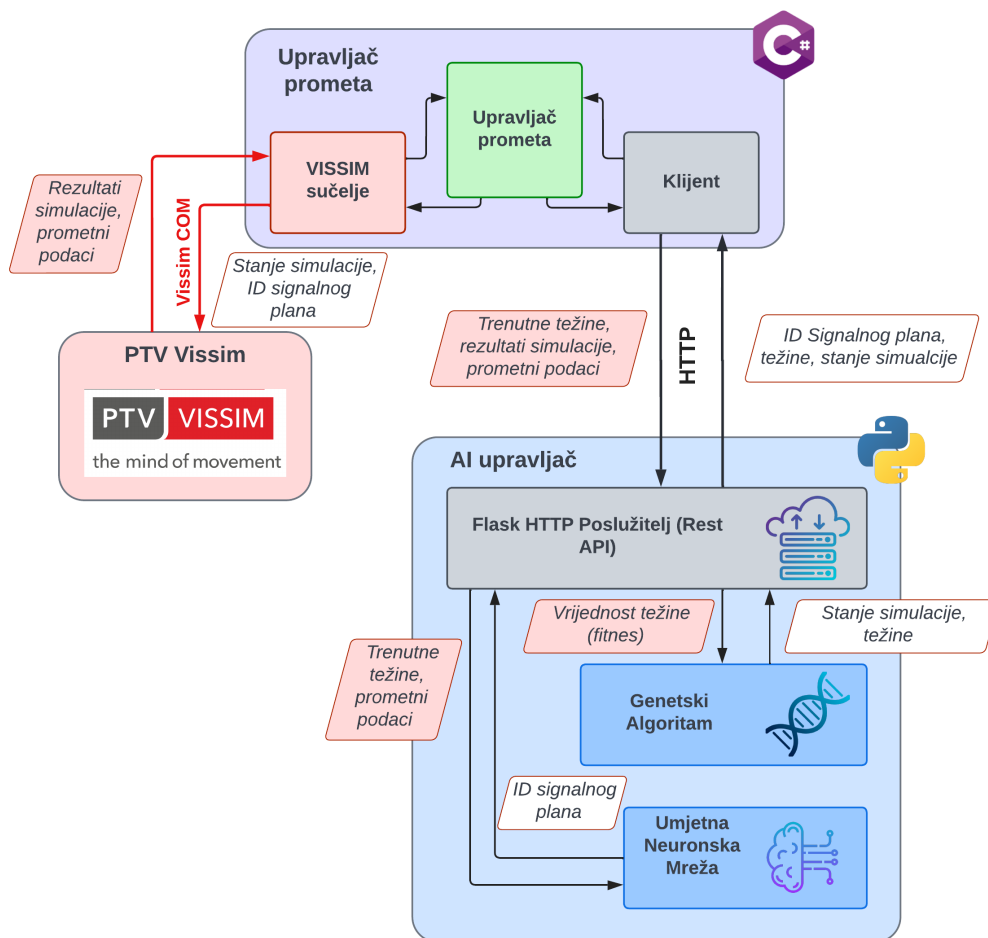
Upravljač prometa

C#

Upravljač prometa

VISSIM sučelje

Klijent

Rezultati simulacije, prometni podaci

Vissim COM

Stanje simulacije, ID signalnog plana

PTV Vissim

PTV VISSIM
the mind of movement

Trenutne težine, rezultati simulacije, prometni podaci

HTTP

ID Signalnog plana, težine, stanje simualcije

AI upravljač

Flask HTTP Poslužitelj (Rest API)

Vrijednost težine (fitnes)

Stanje simulacije, težine

Trenutne težine, prometni podaci

Genetski Algoritam

ID signalnog plana

Umjetna Neuronska Mreža